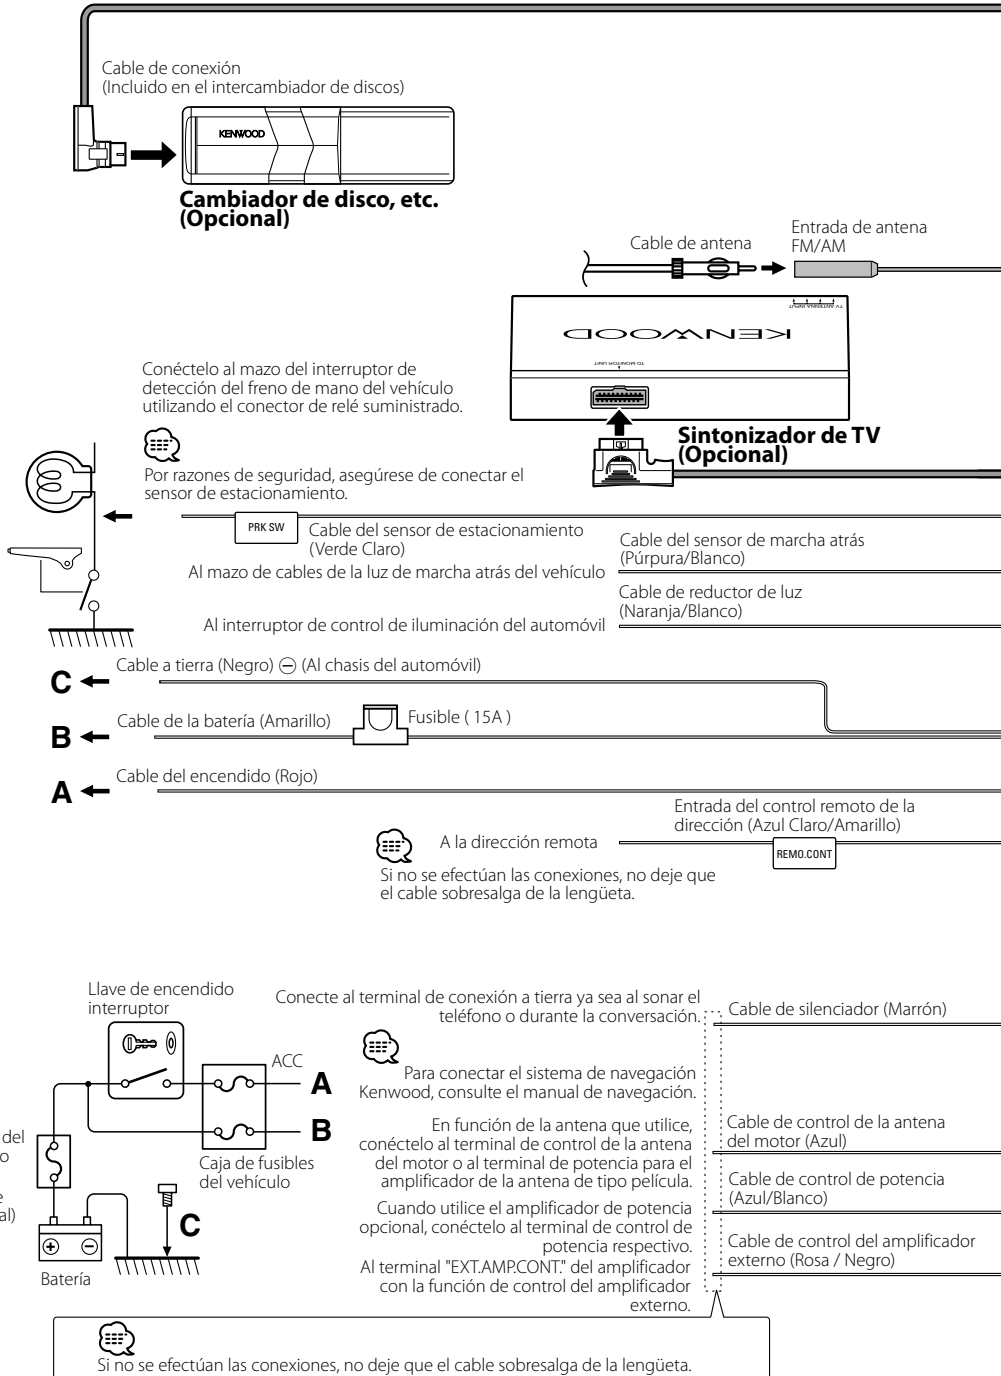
Cable de conexión
(Incluido en el intercambiador de discos)

KENWOOD

Cambiador de disco, etc.
(Opcional)

Cable de antena

Entrada de antena FM/AM

KENWOOD

TO MONITOR UNIT

TV ANTENNA INPUT

Conéctelo al mazo del interruptor de detección del freno de mano del vehículo utilizando el conector de relé suministrado.

Por razones de seguridad, asegúrese de conectar el sensor de estacionamiento.

Sintonizador de TV
(Opcional)

PRK SW

Cable del sensor de estacionamiento (Verde Claro)

Cable del sensor de marcha atrás (Púrpura/Blanco)

Al mazo de cables de la luz de marcha atrás del vehículo

Cable de reductor de luz (Naranja/Blanco)

Al interruptor de control de iluminación del automóvil

C Cable a tierra (Negro) ⊖ (Al chasis del automóvil)

B Cable de la batería (Amarillo)

Fusible ( 15A )

A Cable del encendido (Rojo)

Entrada del control remoto de la dirección (Azul Claro/Amarillo)

A la dirección remota

REMO.CONT

Si no se efectúan las conexiones, no deje que el cable sobresalga de la lengüeta.

Llave de encendido interruptor

ACC

A

B

C

Caja de fusibles del vehículo

del
o

e
al)

Batería

Conecte al terminal de conexión a tierra ya sea al sonar el teléfono o durante la conversación.

Cable de silenciador (Marrón)

Para conectar el sistema de navegación Kenwood, consulte el manual de navegación.

En función de la antena que utilice, conéctelo al terminal de control de la antena del motor o al terminal de potencia para el amplificador de la antena de tipo película.

Cable de control de la antena del motor (Azul)

Cable de control de potencia (Azul/Blanco)

Cuando utilice el amplificador de potencia opcional, conéctelo al terminal de control de potencia respectivo.

Al terminal "EXT.AMP.CONT." del amplificador con la función de control del amplificador externo.

Cable de control del amplificador externo (Rosa / Negro)

Si no se efectúan las conexiones, no deje que el cable sobresalga de la lengüeta.